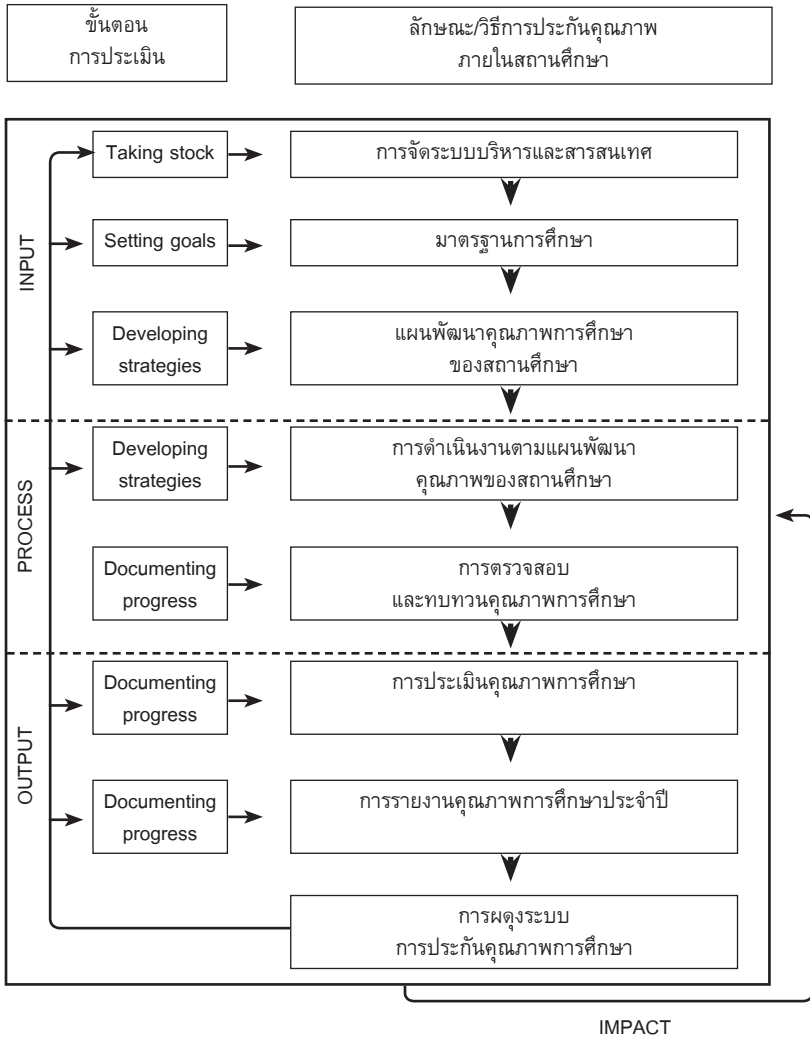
ขั้นตอน
การประเมิน

ลักษณะ/วิธีการประกันคุณภาพ
ภายในสถานศึกษา

INPUT

Taking stock

การจัดระบบบริหารและสารสนเทศ

Setting goals

มาตรฐานการศึกษา

Developing strategies

แผนพัฒนาคุณภาพการศึกษา
ของสถานศึกษา

PROCESS

Developing strategies

การดำเนินงานตามแผนพัฒนา
คุณภาพของสถานศึกษา

Documenting progress

การตรวจสอบ
และทบทวนคุณภาพการศึกษา

OUTPUT

Documenting progress

การประเมินคุณภาพการศึกษา

Documenting progress

การรายงานคุณภาพการศึกษาประจำปี

การผดุงระบบ
การประกันคุณภาพการศึกษา

IMPACT